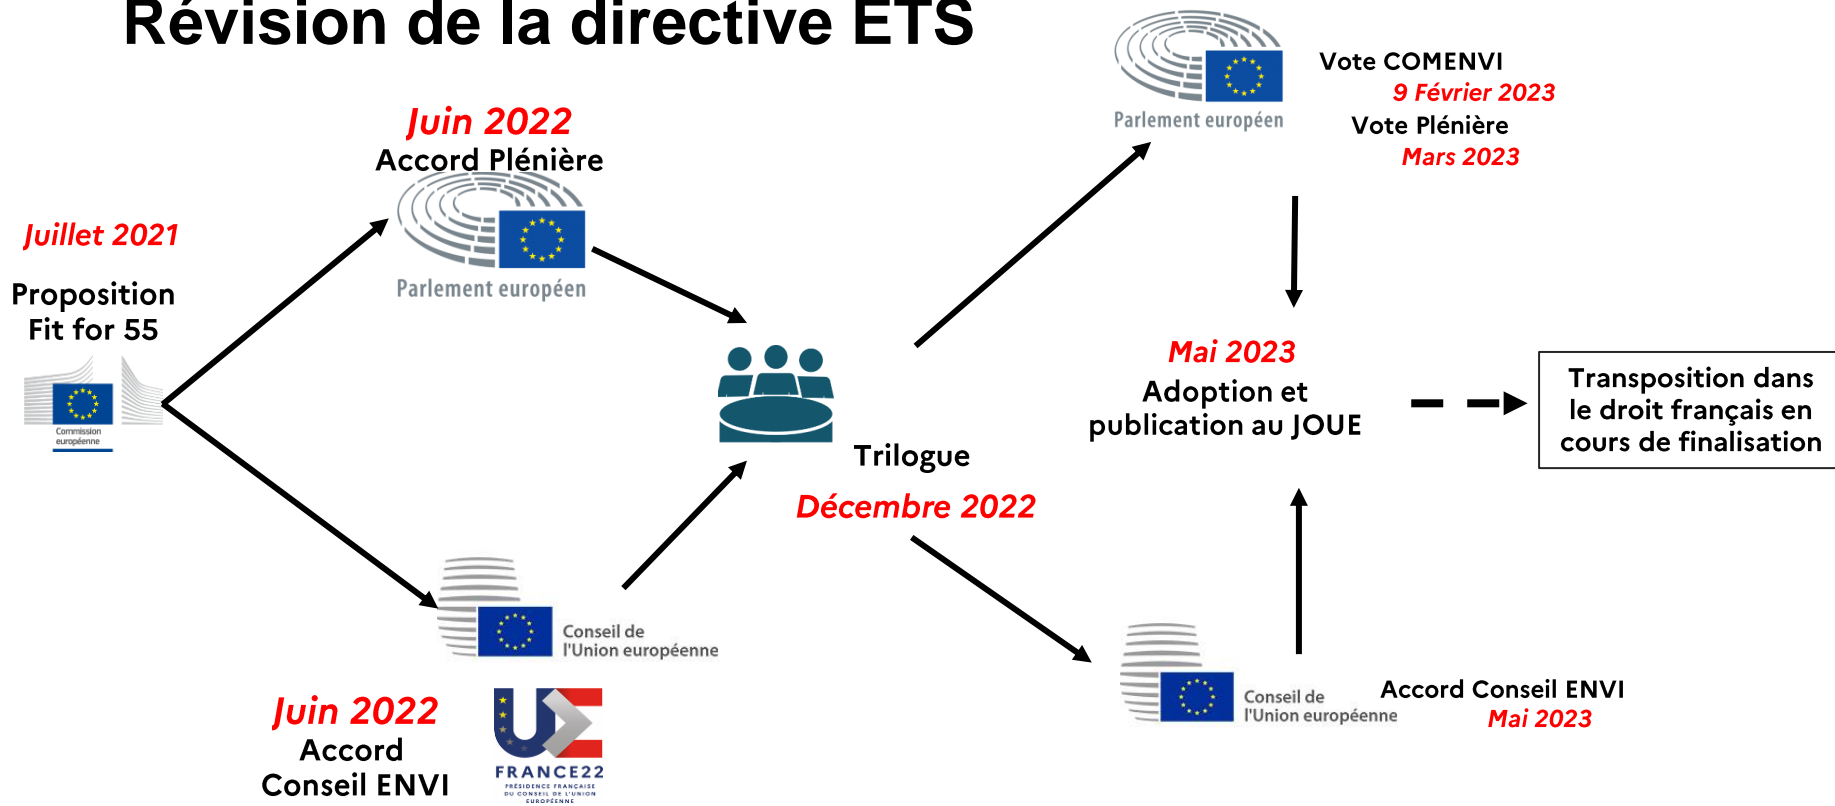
Révision de la directive ETS

Juillet 2021
Proposition Fit for 55

Commission européenne

Juin 2022
Accord Plénière

Parlement européen

Juin 2022
Accord
Conseil ENVI

Conseil de l'Union européenne

FRANCE22
PRÉSIDENCE FRANÇAISE DU CONSEIL DE L'UNION EUROPÉENNE

Trilogue
Décembre 2022

Parlement européen

Vote COMENVI
9 Février 2023
Vote Plénière
Mars 2023

Mai 2023
Adoption et publication au JOUE

Transposition dans le droit français en cours de finalisation

Conseil de l'Union européenne

Accord Conseil ENVI
Mai 2023